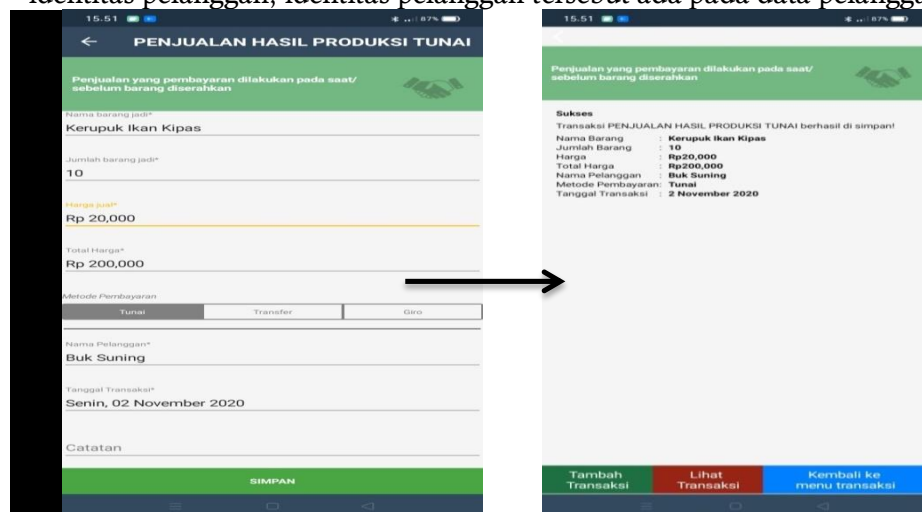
identitas pelanggan, identitas pelanggan tersebut ada pada data pelangg

15.51

87%

PENJUALAN HASIL PRODUKSI TUNAI

Penjualan yang pembayaran dilakukan pada saat/ sebelum barang diserahkan

Nama barang jadi*
Kerupuk Ikan Kipas

Jumlah barang jadi*
10

Harga jual*
Rp 20,000

Total Harga*
Rp 200,000

Metode Pembayaran

| Tunai | Transfer | Giro |
|---|---|---|

Nama Pelanggan*
Buk Suning

Tanggal Transaksi*
Senin, 02 November 2020

Catatan

SIMPAN

15.51

87%

Penjualan yang pembayaran dilakukan pada saat/ sebelum barang diserahkan

Sukses
Transaksi PENJUALAN HASIL PRODUKSI TUNAI berhasil di simpan!
Nama Barang : Kerupuk Ikan Kipas
Jumlah Barang : 10
Harga : Rp20,000
Total Harga : Rp200,000
Nama Pelanggan : Buk Suning
Metode Pembayaran: Tunai
Tanggal Transaksi : 2 November 2020

Tambah Transaksi

Lihat Transaksi

Kembali ke menu transaksi